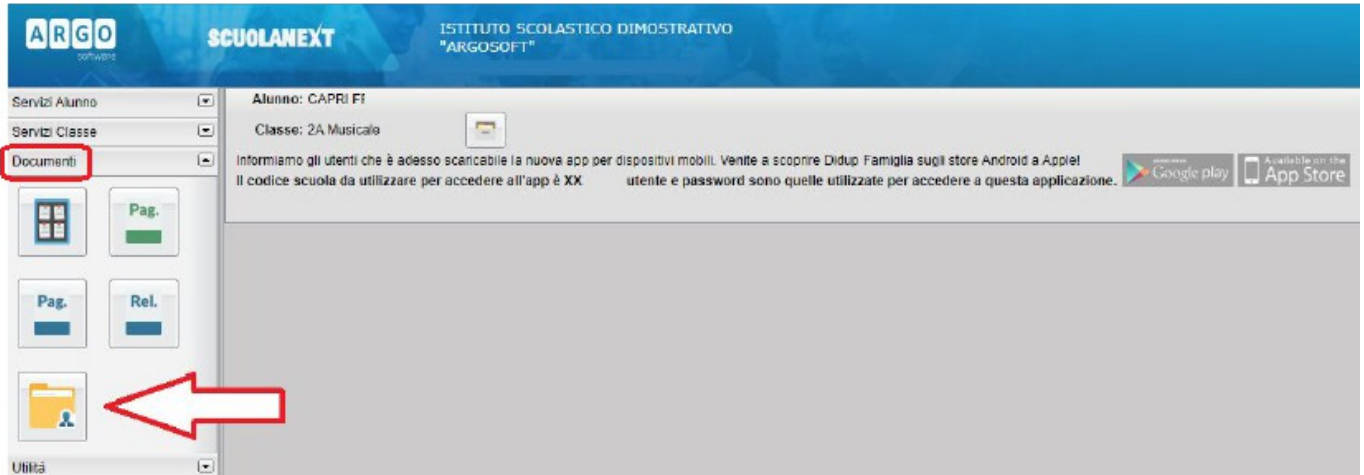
ARGO software

SCUOLANEXT

ISTITUTO SCOLASTICO DIMOSTRATIVO "ARGOSOFT"

Servizi Alunno

Servizi Classe

Documenti

Pag.

Pag.

Rel.

Utilità

Alunno: CAPRI F!

Classe: 2A Musicale

Informiamo gli utenti che è adesso scaricabile la nuova app per dispositivi mobili. Venite a scoprire Didup Famiglia sugli store Android a Apple!
Il codice scuola da utilizzare per accedere all'app è XX utente e password sono quelle utilizzate per accedere a questa applicazione.

Google play

Available on the App Store